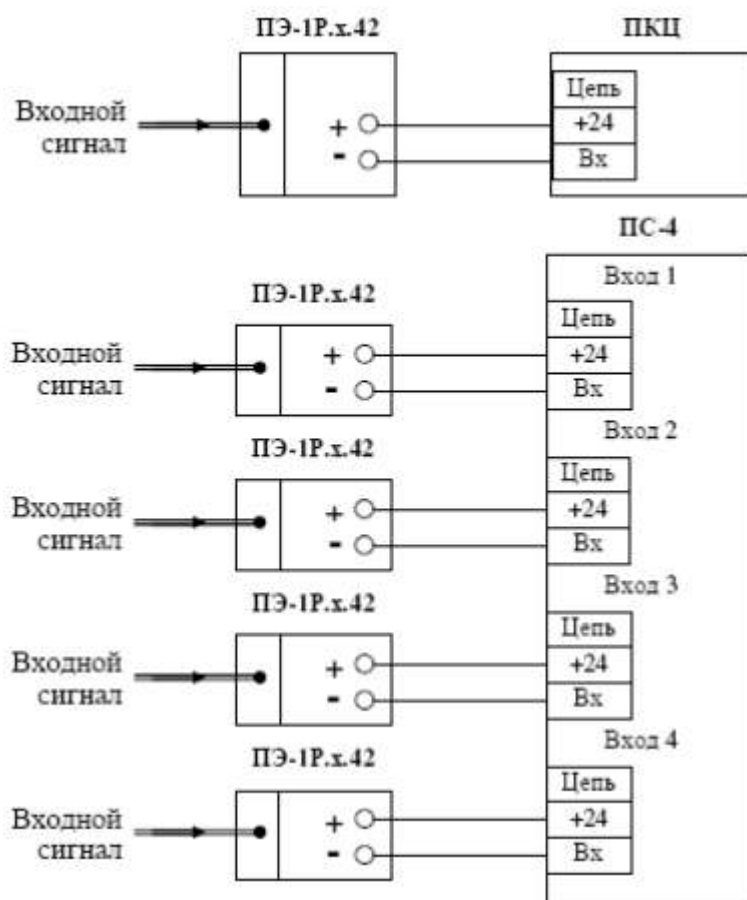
ПЭ-1Р.х.42

ПКЦ

Входной сигнал

+
-

| Цепь |
|---|
| +24 |
| Вх |

ПС-4

Вход 1

ПЭ-1Р.х.42

Входной сигнал

+
-

| Цепь |
|---|
| +24 |
| Вх |

Вход 2

ПЭ-1Р.х.42

Входной сигнал

+
-

| Цепь |
|---|
| +24 |
| Вх |

Вход 3

ПЭ-1Р.х.42

Входной сигнал

+
-

| Цепь |
|---|
| +24 |
| Вх |

Вход 4

ПЭ-1Р.х.42

Входной сигнал

+
-

| Цепь |
|---|
| +24 |
| Вх |